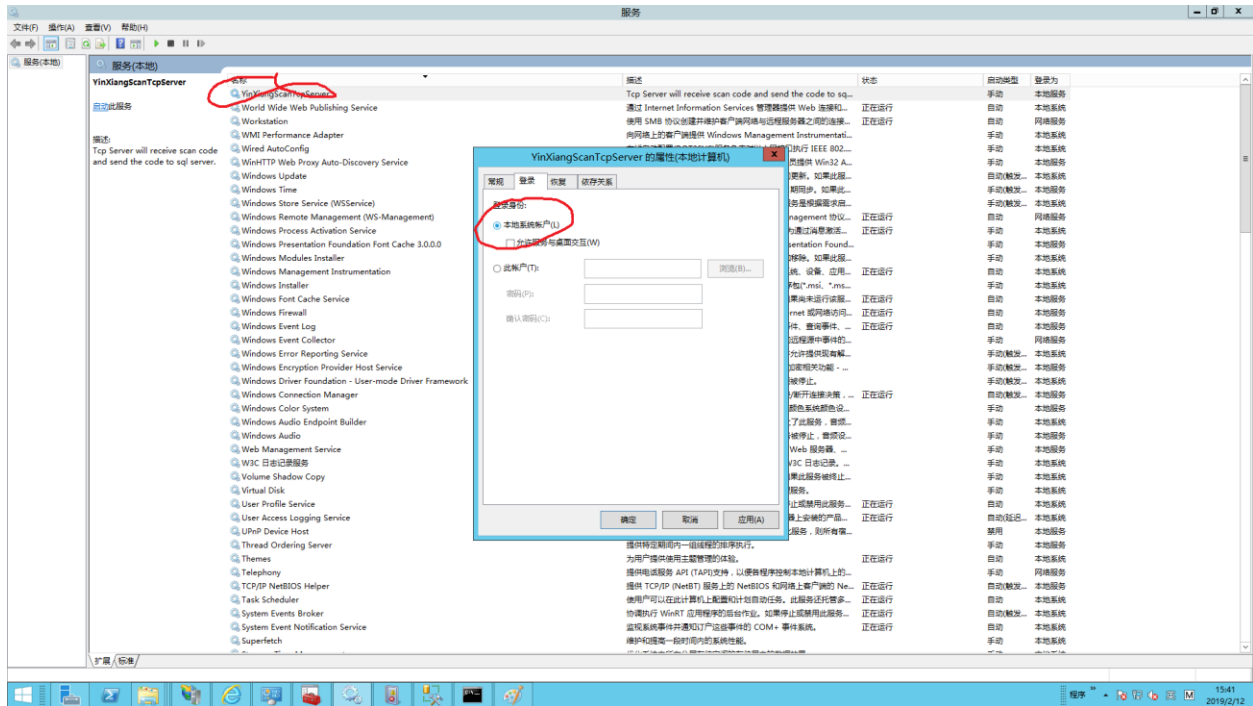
服务

文件(F) 操作(A) 查看(V) 帮助(H)

服务(本地)

服务(本地)

YinXiangScanTcpServer

启动此服务

描述:
Tcp Server will receive scan code and send the code to sql server.

| 名称 | 描述 | 状态 | 启动类型 | 登录为 |
|---|---|---|---|---|
| YinXiangScanTcpServer | Tcp Server will receive scan code and send the code to sq... | | 手动 | 本地服务 |
| World Wide Web Publishing Service | 通过 Internet Information Services 管理器提供 Web 连接和... | 正在运行 | 自动 | 本地系统 |
| Workstation | 使用 SMB 协议创建并维护客户端网络与远程服务器之间的连接... | 正在运行 | 自动 | 网络服务 |
| WMI Performance Adapter | 向网络上的客户端提供 Windows Management Instrumentati... | | 手动 | 本地系统 |
| Wired AutoConfig | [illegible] IEEE 802.... | | 手动 | 本地系统 |
| WinHTTP Web Proxy Auto-Discovery Service | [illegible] Win32 A... | | 手动 | 本地服务 |
| Windows Update | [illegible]更新。如果此服... | | 自动(触发... | 本地系统 |
| Windows Time | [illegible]期同步。如果此... | | 手动(触发... | 本地服务 |
| Windows Store Service (WSService) | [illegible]务是根据需求启... | | 手动(触发... | 本地系统 |
| Windows Remote Management (WS-Management) | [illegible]nagement 协议... | 正在运行 | 自动 | 网络服务 |
| Windows Process Activation Service | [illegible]为通过消息激活... | 正在运行 | 手动 | 本地系统 |
| Windows Presentation Foundation Font Cache 3.0.0.0 | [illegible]sentation Found... | | 手动 | 本地服务 |
| Windows Modules Installer | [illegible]移除。如果此服... | | 手动 | 本地系统 |
| Windows Management Instrumentation | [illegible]统、设备、应用... | 正在运行 | 自动 | 本地系统 |
| Windows Installer | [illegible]包(*.msi、*.ms... | | 手动 | 本地系统 |
| Windows Font Cache Service | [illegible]果尚未运行该服... | 正在运行 | 自动 | 本地服务 |
| Windows Firewall | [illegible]rnet 或网络访问... | 正在运行 | 自动 | 本地服务 |
| Windows Event Log | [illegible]件、查询事件、... | 正在运行 | 自动 | 本地服务 |
| Windows Event Collector | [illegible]远程源中事件的... | | 手动 | 网络服务 |
| Windows Error Reporting Service | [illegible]允许提供现有解... | | 手动(触发... | 本地系统 |
| Windows Encryption Provider Host Service | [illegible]加密相关功能 - ... | | 手动(触发... | 本地服务 |
| Windows Driver Foundation - User-mode Driver Framework | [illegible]被停止。 | | 手动(触发... | 本地系统 |
| Windows Connection Manager | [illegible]/断开连接决策,... | 正在运行 | 自动(触发... | 本地服务 |
| Windows Color System | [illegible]颜色系统器会设... | | 手动 | 本地服务 |
| Windows Audio Endpoint Builder | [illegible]了此服务,音频... | | 手动 | 本地系统 |
| Windows Audio | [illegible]被停止,音频设... | | 手动 | 本地服务 |
| Web Management Service | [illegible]Web 服务器、... | | 手动 | 本地服务 |
| W3C 日志记录服务 | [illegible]W3C 日志记录。... | | 手动 | 本地系统 |
| Volume Shadow Copy | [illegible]果此服务被终止... | | 手动 | 本地系统 |
| Virtual Disk | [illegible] | | 手动 | 本地系统 |
| User Profile Service | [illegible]止或禁用此服务... | 正在运行 | 自动 | 本地系统 |
| User Access Logging Service | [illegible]器上安装的产品... | 正在运行 | 自动(延迟... | 本地系统 |
| UPnP Device Host | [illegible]服务,则所有... | | 禁用 | 本地服务 |
| Thread Ordering Server | 提供特定期间内一组线程的排序执行。 | | 手动 | 本地服务 |
| Themes | 为用户提供使用主题管理的体验。 | 正在运行 | 自动 | 本地系统 |
| Telephony | 提供电话服务 API (TAPI)支持,以便各程序控制本地计算机上的... | | 手动 | 网络服务 |
| TCP/IP NetBIOS Helper | 提供 TCP/IP (NetBT) 服务上的 NetBIOS 和网络上客户端的 Ne... | 正在运行 | 自动(触发... | 本地服务 |
| Task Scheduler | 使用户可以在此计算机上配置和计划自动任务。此服务还托管多... | 正在运行 | 自动 | 本地系统 |
| System Events Broker | 协调执行 WinRT 应用程序的后台作业。如果停止或禁用此服务... | 正在运行 | 自动(触发... | 本地系统 |
| System Event Notification Service | 监视系统事件并通知订户这些事件的 COM+ 事件系统。 | 正在运行 | 自动 | 本地系统 |
| Superfetch | 维护和提高一段时间内的系统性能。 | | 手动 | 本地系统 |

扩展 标准

YinXiangScanTcpServer 的属性(本地计算机)

常规 登录 恢复 依存关系

登录身份:
本地系统帐户(L)
允许服务与桌面交互(W)
此帐户(T):
浏览(B)...
密码(P):
确认密码(C):

确定 取消 应用(A)

程序
15:41
2019/2/12